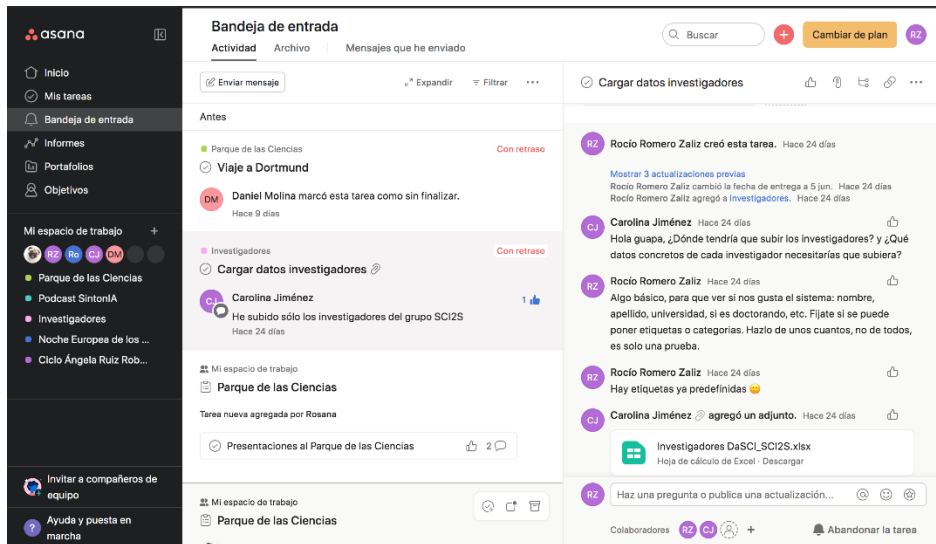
asana

Inicio
Mis tareas
Bandeja de entrada
Informes
Portafolios
Objetivos

Mi espacio de trabajo +
RZ Ro CJ DM
Parque de las Ciencias
Podcast SintonIA
Investigadores
Noche Europea de los ...
Ciclo Ángela Ruiz Rob...

Invitar a compañeros de equipo
Ayuda y puesta en marcha

Bandeja de entrada
Actividad Archivo Mensajes que he enviado

Buscar
Cambiar de plan
RZ

Enviar mensaje
Expandir
Filtrar

Antes

Parque de las Ciencias
Con retraso
Viaje a Dortmund
DM
Daniel Molina marcó esta tarea como sin finalizar.
Hace 9 días

Investigadores
Con retraso
Cargar datos investigadores
CJ
Carolina Jiménez
1
He subido sólo los investigadores del grupo SCI2S
Hace 24 días

Mi espacio de trabajo
Parque de las Ciencias
Tarea nueva agregada por Rosana
Presentaciones al Parque de las Ciencias 2

Mi espacio de trabajo
Parque de las Ciencias

Cargar datos investigadores

RZ
Rocío Romero Zaliz creó esta tarea. Hace 24 días

Mostrar 3 actualizaciones previas
Rocío Romero Zaliz cambió la fecha de entrega a 5 jun. Hace 24 días
Rocío Romero Zaliz agregó a Investigadores. Hace 24 días

CJ
Carolina Jiménez Hace 24 días
Hola guapa, ¿Dónde tendría que subir los investigadores? y ¿Qué datos concretos de cada investigador necesitarías que subiera?

RZ
Rocío Romero Zaliz Hace 24 días
Algo básico, para que ver si nos gusta el sistema: nombre, apellido, universidad, si es doctorando, etc. Fíjate si se puede poner etiquetas o categorías. Hazlo de unos cuantos, no de todos, es solo una prueba.

RZ
Rocío Romero Zaliz Hace 24 días
Hay etiquetas ya predefinidas

CJ
Carolina Jiménez agregó un adjunto. Hace 24 días
Investigadores DaSCI_SCI2S.xlsx
Hoja de cálculo de Excel · Descargar

RZ
Haz una pregunta o publica una actualización...

Colaboradores RZ CJ +
Abandonar la tarea